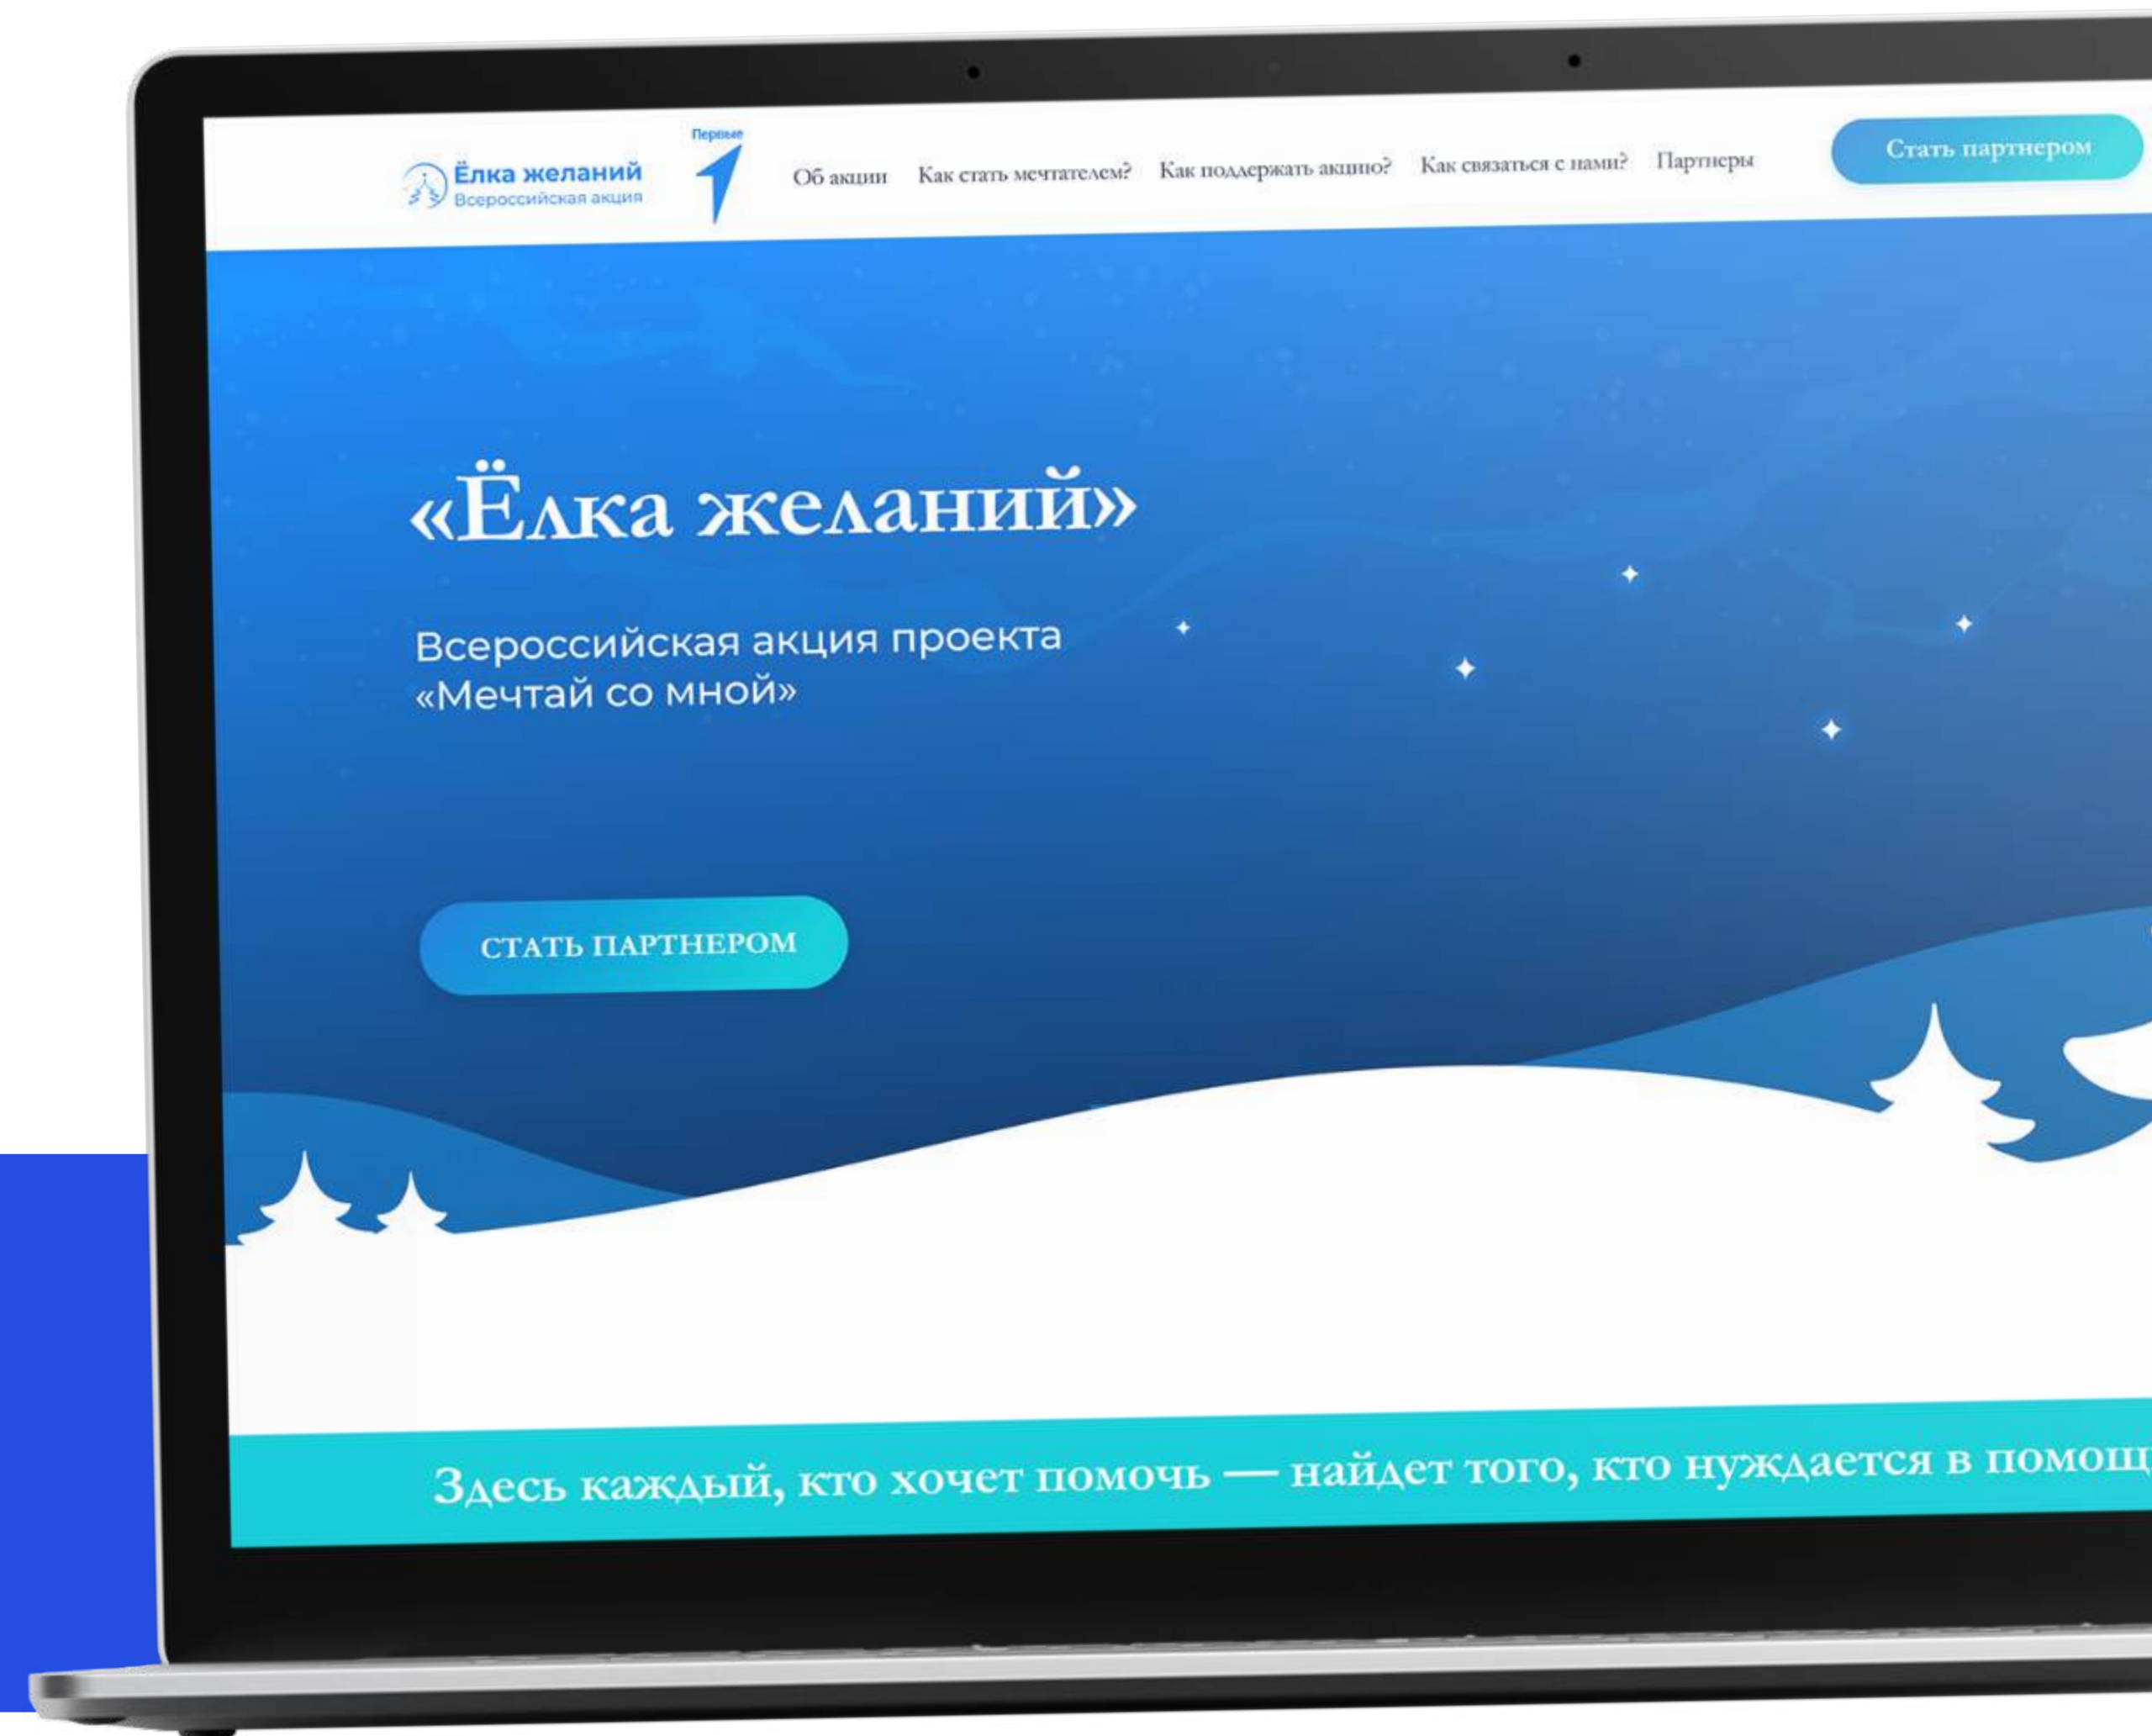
Ёлка желаний
Всероссийская акция

Первые

Об акции Как стать мечтателем? Как поддержать акцию? Как связаться с нами? Партнеры

Стать партнером

«Ёлка желаний»

Всероссийская акция проекта «Мечтай со мной»

СТАТЬ ПАРТНЕРОМ

Здесь каждый, кто хочет помочь — найдет того, кто нуждается в помощ